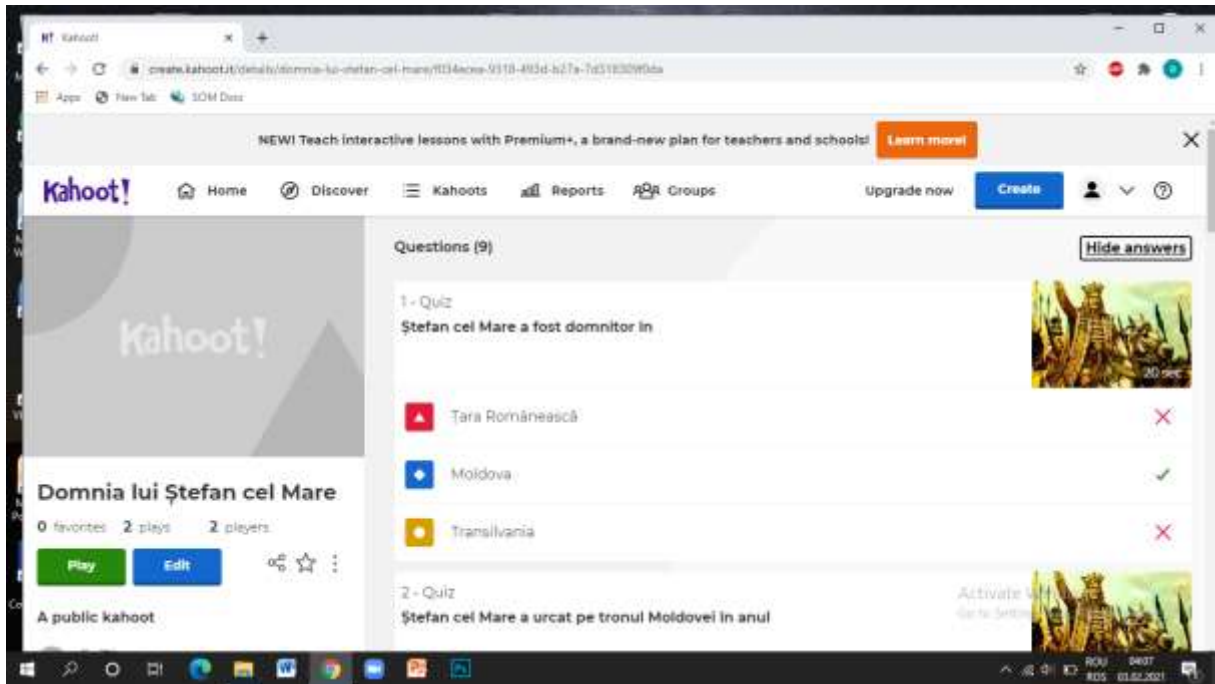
Kahoot

create.kahoot.it/details/domnia-lui-stefan-cel-mare/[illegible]

Apps New Tab SOM Docs

NEW! Teach interactive lessons with Premium+, a brand-new plan for teachers and schools! Learn more!

Kahoot! Home Discover Kahoots Reports Groups Upgrade now Create

Kahoot!

Domnia lui Ștefan cel Mare

0 favorites 2 plays 2 players

Play Edit

A public kahoot

Questions (9)

Hide answers

1 - Quiz
Ștefan cel Mare a fost domnitor în

20 sec

Țara Românească

Moldova

Transilvania

2 - Quiz
Ștefan cel Mare a urcat pe tronul Moldovei în anul

Activate Windows
Go to Settings

ROU ROS 04:07 03.02.2021